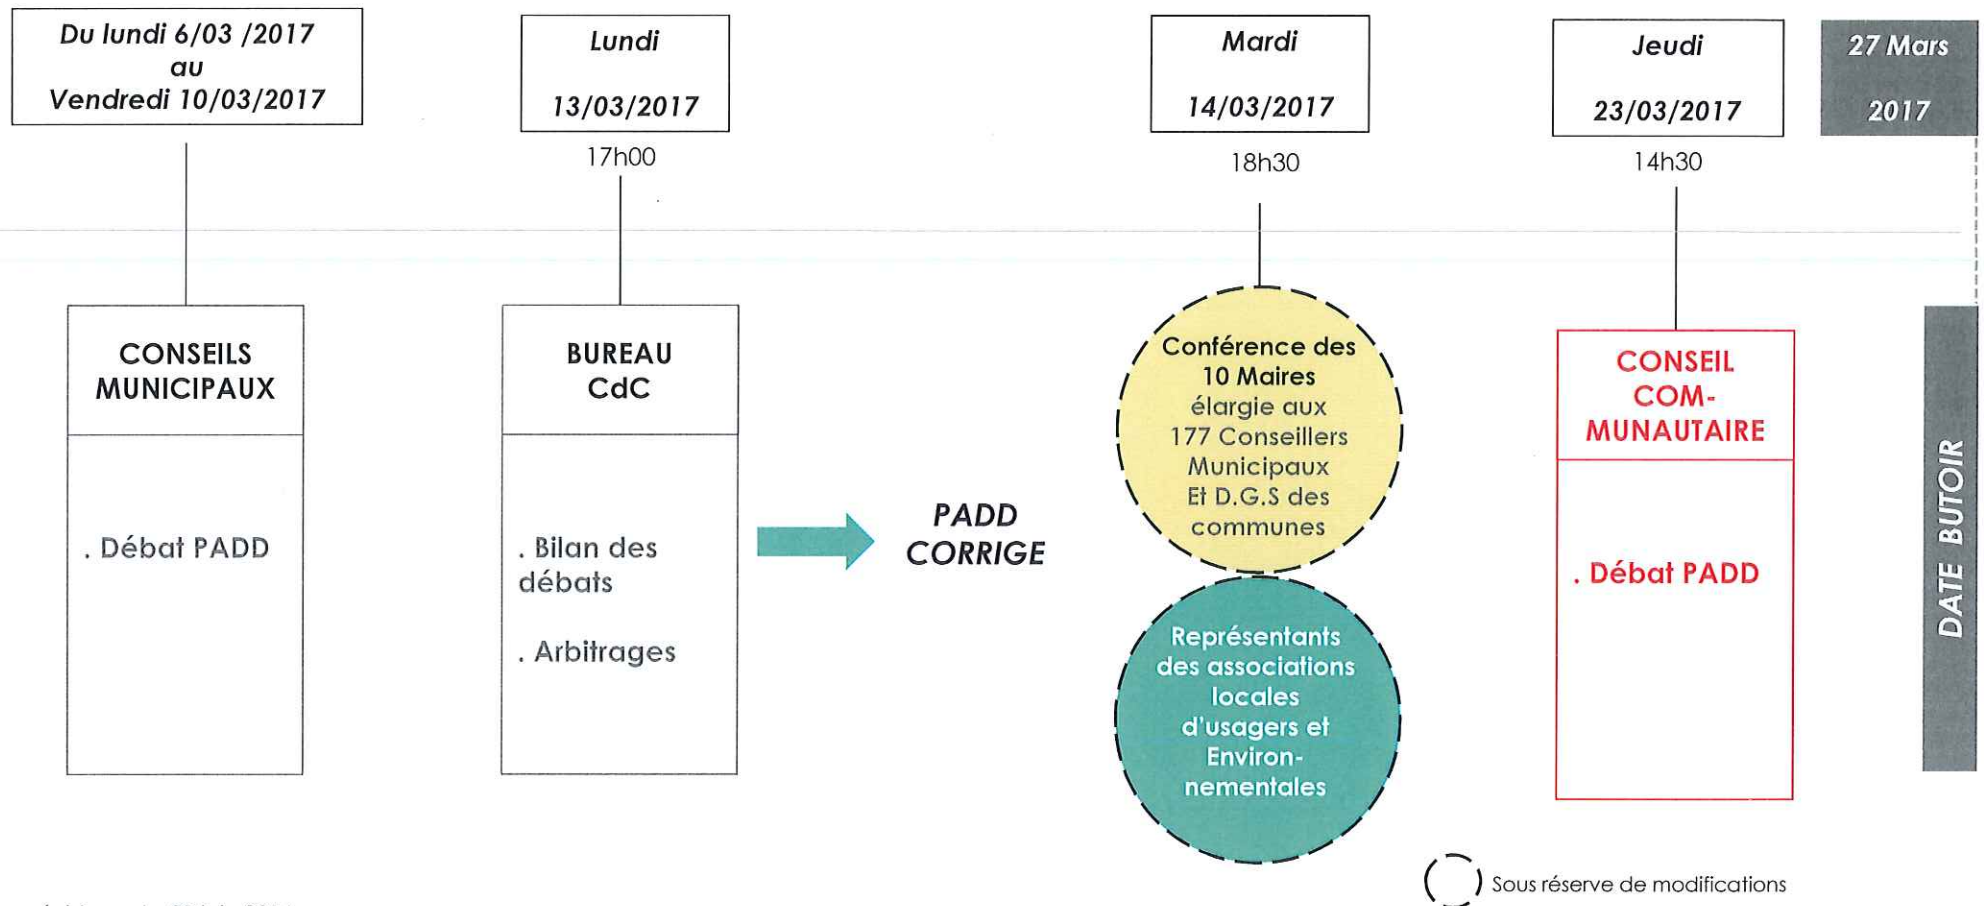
Du lundi 6/03 /2017
au
Vendredi 10/03/2017

Lundi
13/03/2017
17h00

Mardi
14/03/2017
18h30

Jeudi
23/03/2017
14h30

27 Mars
2017

CONSEILS MUNICIPAUX

. Débat PADD

BUREAU CdC

. Bilan des débats

. Arbitrages

PADD CORRIGE

Conférence des 10 Maires élargie aux 177 Conseillers Municipaux Et D.G.S des communes

Représentants des associations locales d'usagers et Environnementales

CONSEIL COMMUNAUTAIRE

. Débat PADD

DATE BUTOIR

Sous réserve de modifications